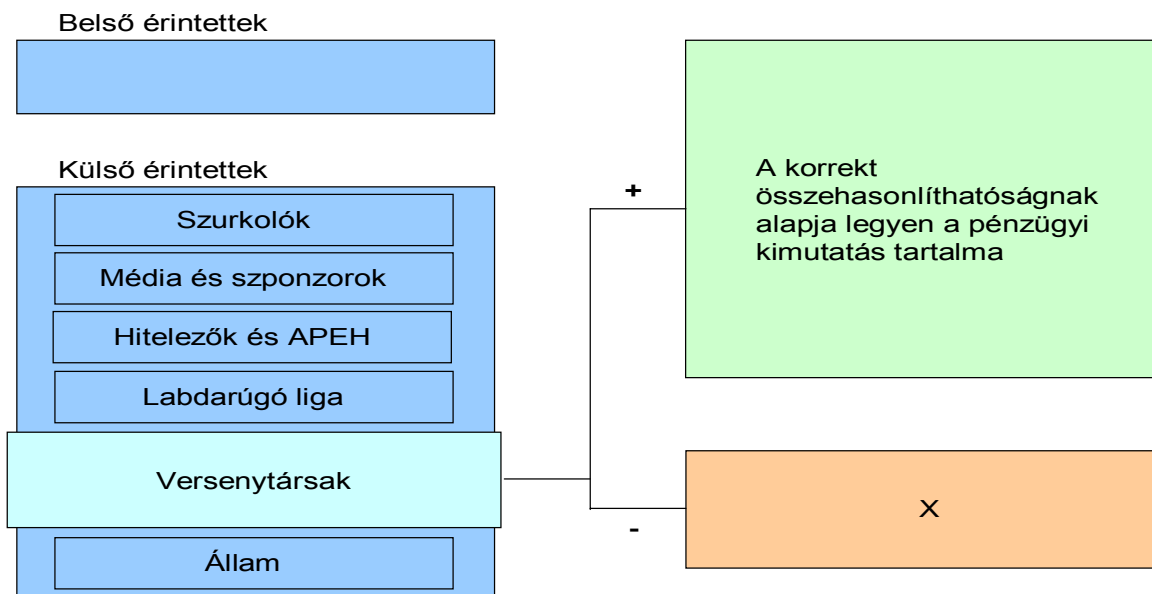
Belső érintettek

Külső érintettek

Szurkolók

Média és szponzorok

Hitelezők és APEH

Labdarúgó liga

Versenytársak

Állam

+

A korrekt összehasonlíthatóságnak alapja legyen a pénzügyi kimutatás tartalma

-

X